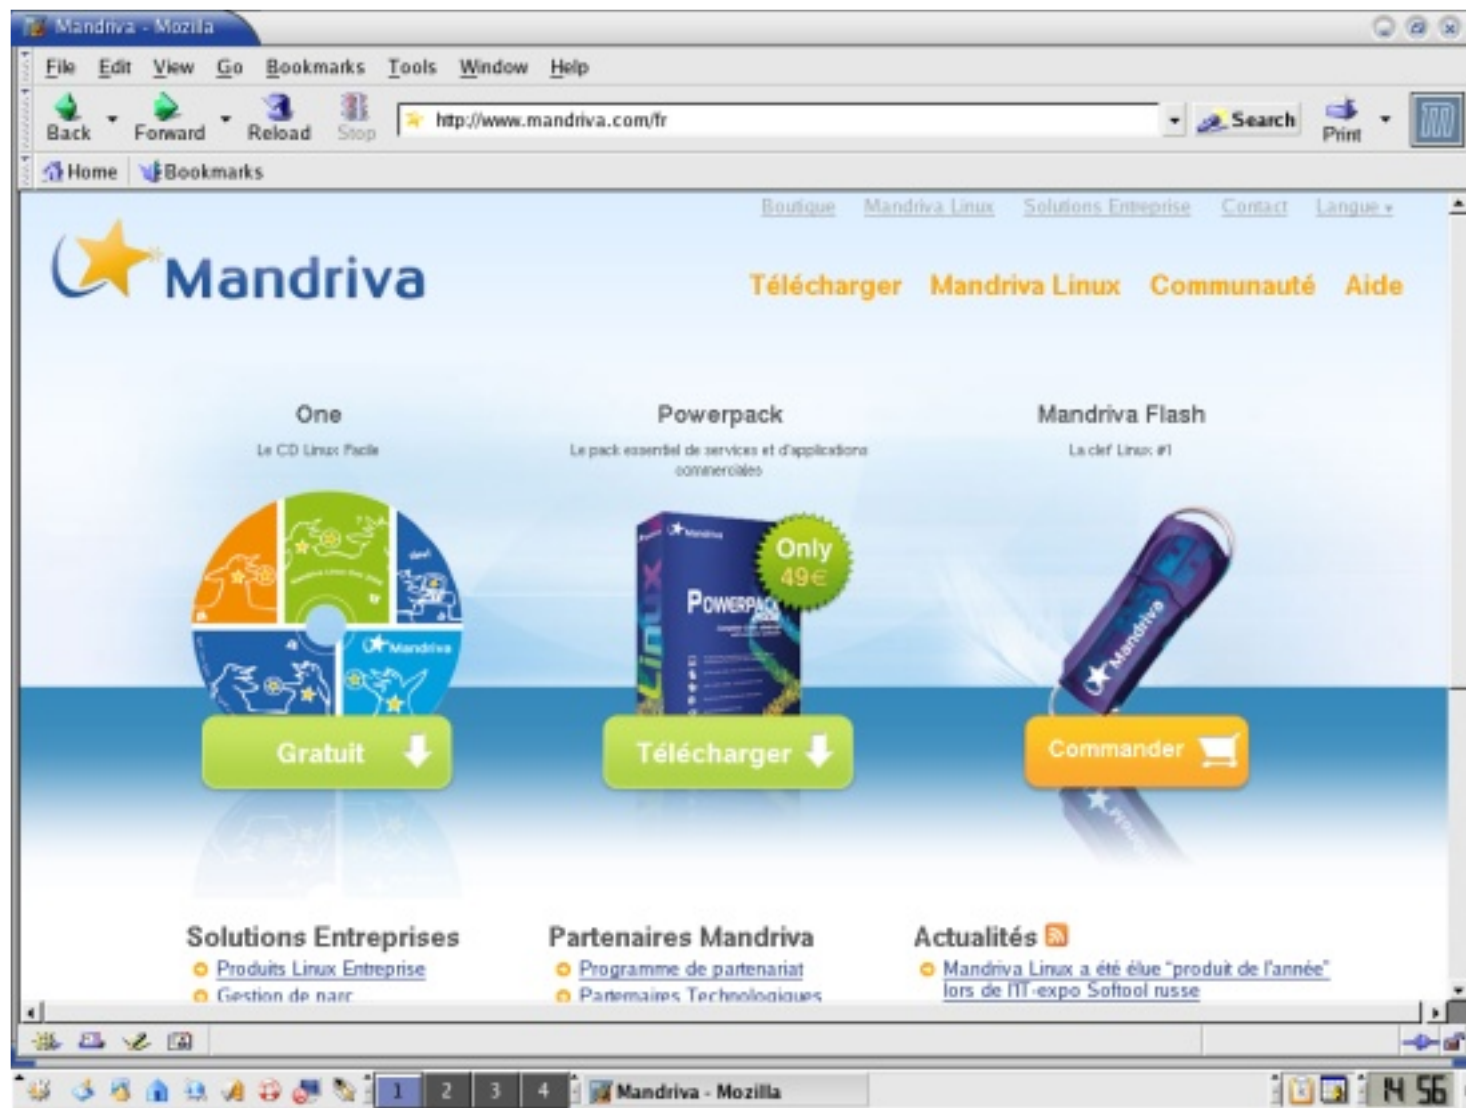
Mandriva - Mozilla

File Edit View Go Bookmarks Tools Window Help

Back Forward Reload Stop http://www.mandriva.com/fr Search Print

Home Bookmarks

Boutique Mandriva Linux Solutions Entreprise Contact Langue

Mandriva

Télécharger Mandriva Linux Communauté Aide

One
Le CD Linux Facile

Powerpack
Le pack essentiel de services et d'applications commerciales

Mandriva Flash
La clef Linux #1

Mandriva

Only 49€

Powerpack

Linux

Mandriva

Gratuit

Télécharger

Commander

Solutions Entreprises
Produits Linux Entreprise
Gestion de parc

Partenaires Mandriva
Programme de partenariat
Partenaires Technologiques

Actualités
Mandriva Linux a été élue "produit de l'année" lors de l'IT-expo Softool russe

1 2 3 4 Mandriva - Mozilla

14 56